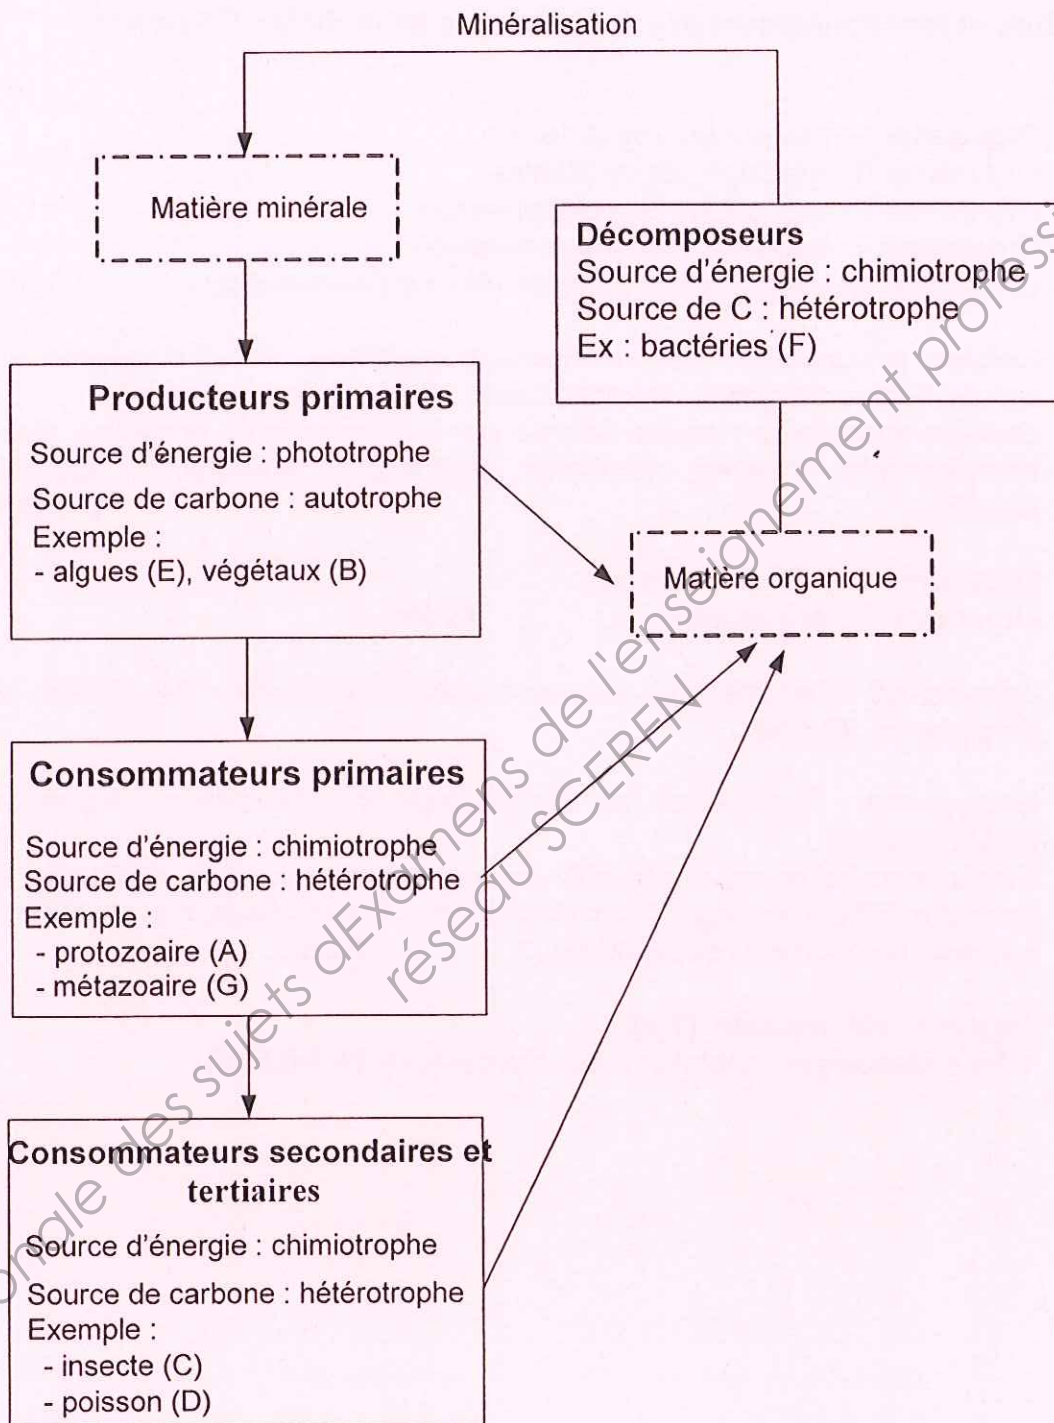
Minéralisation

Matière minérale

Décomposeurs
Source d'énergie : chimiotrophe
Source de C : hétérotrophe
Ex : bactéries (F)

Producteurs primaires
Source d'énergie : phototrophe
Source de carbone : autotrophe
Exemple :
- algues (E), végétaux (B)

Matière organique

Consommateurs primaires
Source d'énergie : chimiotrophe
Source de carbone : hétérotrophe
Exemple :
- protozoaire (A)
- métazoaire (G)

Consommateurs secondaires et tertiaires
Source d'énergie : chimiotrophe
Source de carbone : hétérotrophe
Exemple :
- insecte (C)
- poisson (D)

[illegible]nale des sujets d'Examens de l'enseignement professi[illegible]
réseau SCEREN